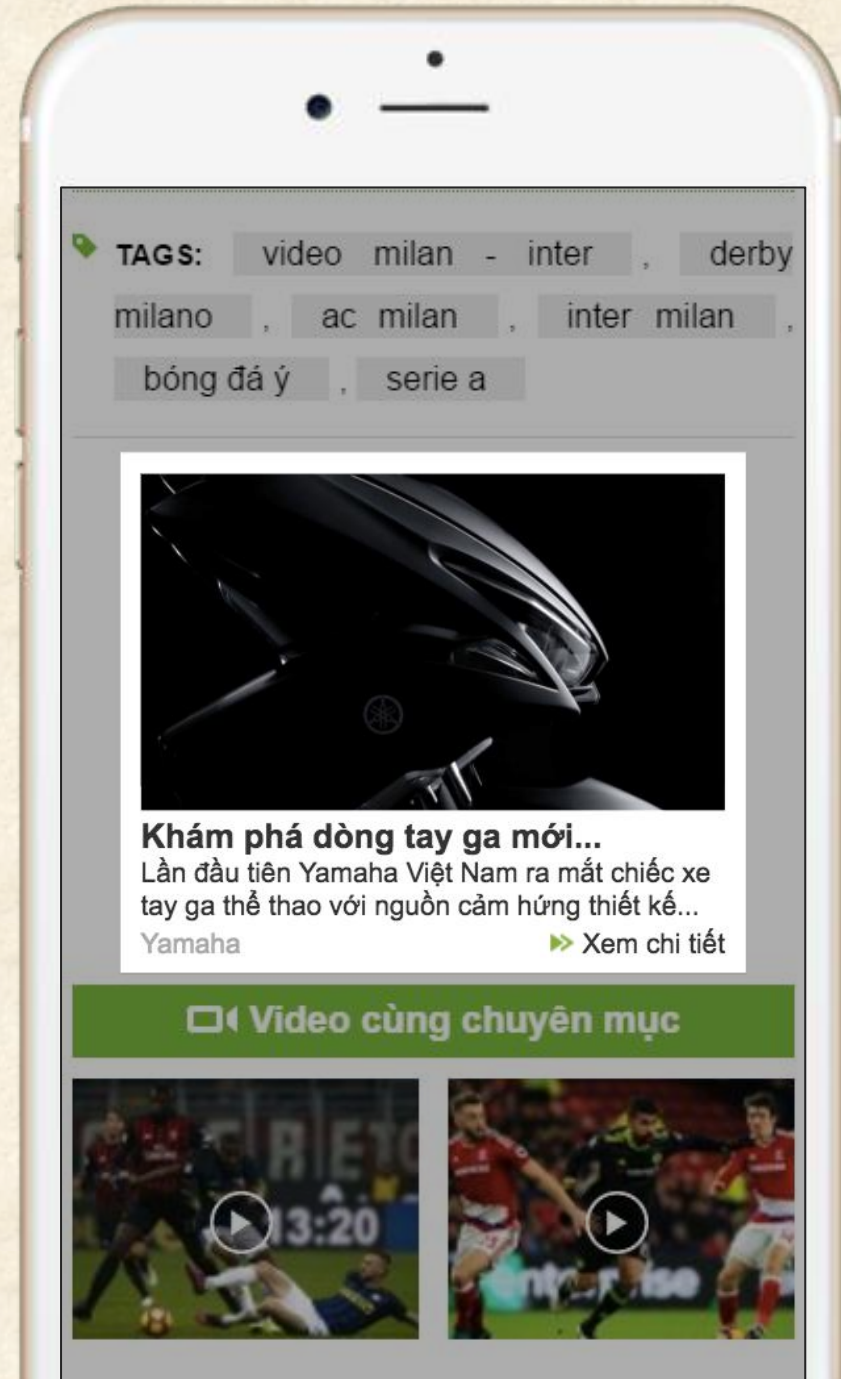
TAGS: video milan - inter , derby milano , ac milan , inter milan , bóng đá ý , serie a

Khám phá dòng tay ga mới...
Lần đầu tiên Yamaha Việt Nam ra mắt chiếc xe tay ga thể thao với nguồn cảm hứng thiết kế...
Yamaha
Xem chi tiết

Video cùng chuyên mục

13:20